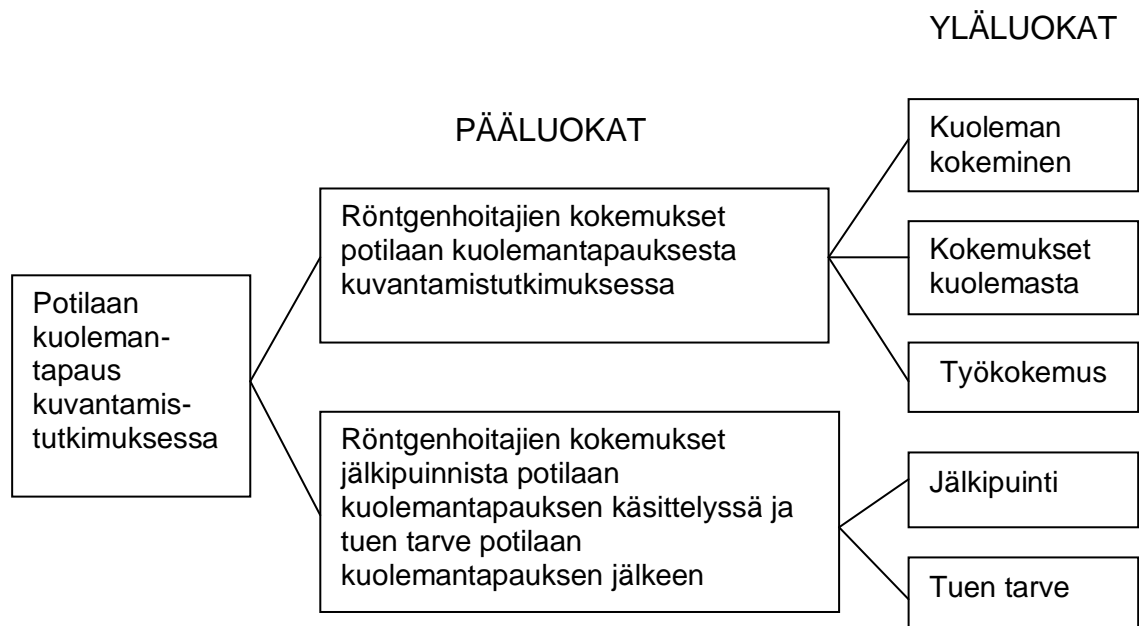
YLÄLUOKAT

PÄÄLUOKAT

Potilaan kuolemantapaus kuvantamistutkimuksessa

Röntgenhoitajien kokemukset potilaan kuolemantapauksesta kuvantamistutkimuksessa

Kuoleman kokeminen

Kokemukset kuolemasta

Työkokemus

Röntgenhoitajien kokemukset jälkipuinnista potilaan kuolemantapauksen käsittelyssä ja tuen tarve potilaan kuolemantapauksen jälkeen

Jälkipuinti

Tuen tarve